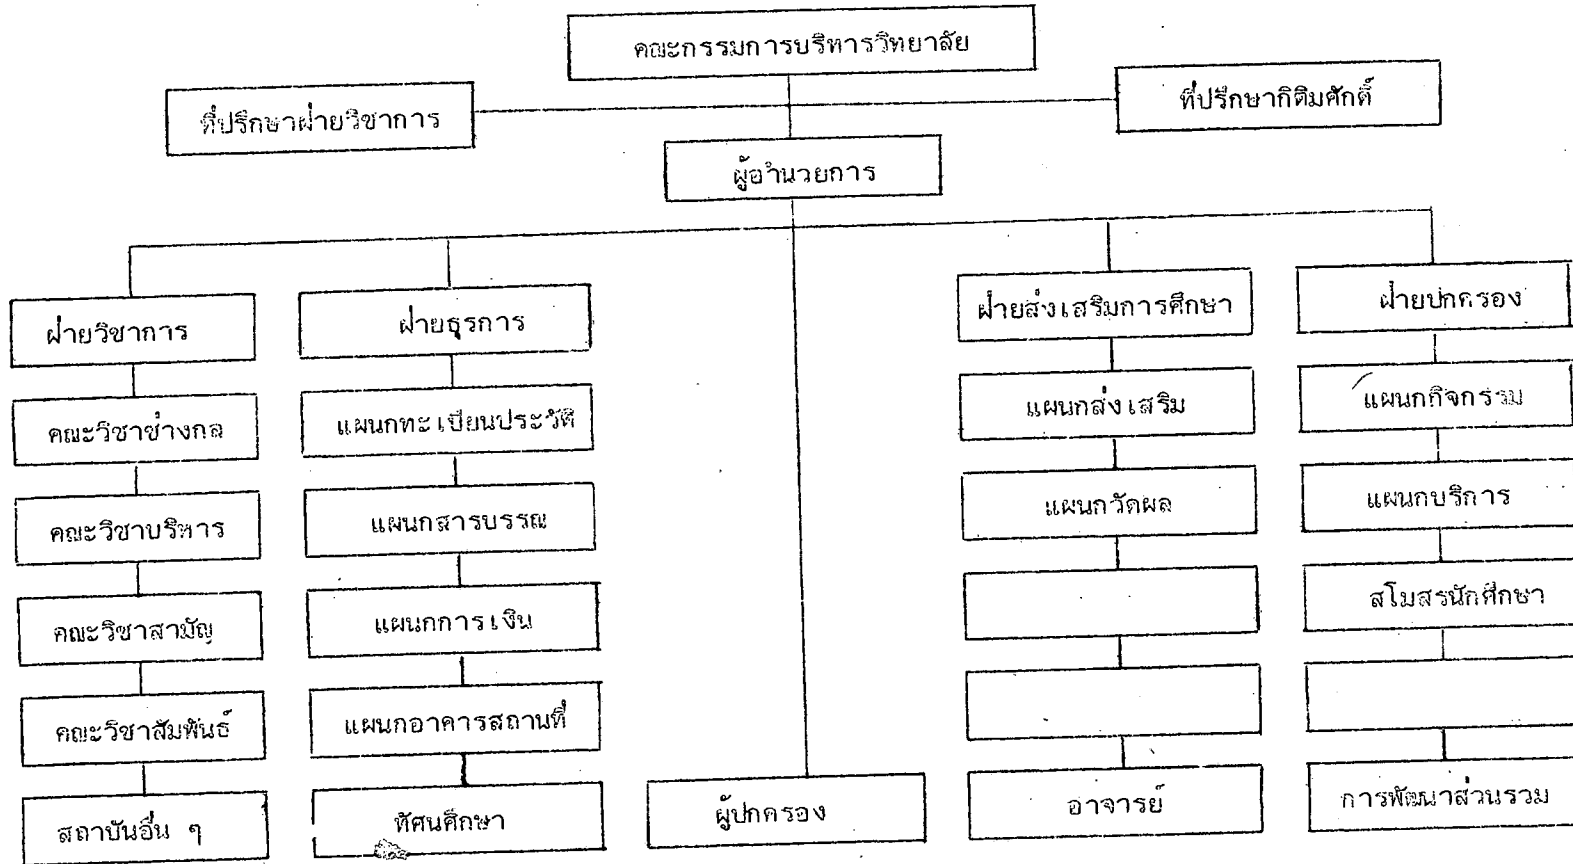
คณะกรรมการบริหารวิทยาลัย

ที่ปรึกษาฝ่ายวิชาการ

ที่ปรึกษากิติมศักดิ์

ผู้อำนวยการ

ฝ่ายวิชาการ

คณะวิชาช่างกล

คณะวิชาบริหาร

คณะวิชาสามัญ

คณะวิชาสัมพันธ์

สถาบันอื่น ๆ

ฝ่ายธุรการ

แผนกทะเบียนประวัติ

แผนกสารบรรณ

แผนกการเงิน

แผนกอาคารสถานที่

ทัศนศึกษา

ผู้ปกครอง

ฝ่ายส่งเสริมการศึกษา

แผนกส่งเสริม

แผนกวัดผล

อาจารย์

ฝ่ายปกครอง

แผนกกิจกรรม

แผนกบริการ

สโมสรนักศึกษา

การพัฒนาส่วนรวม